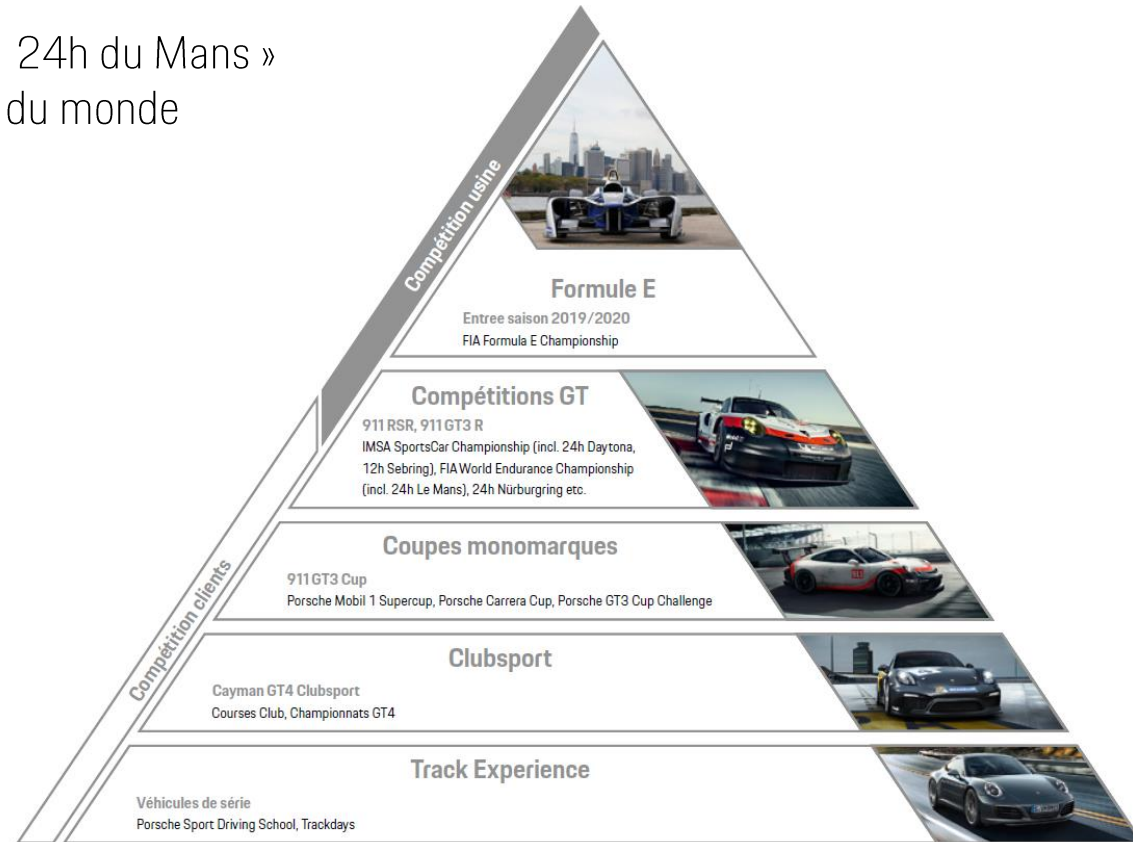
24h du Mans »
du monde

Compétition usine

Formule E
Entree saison 2019/2020
FIA Formula E Championship

Compétitions GT
911 RSR, 911 GT3 R
IMSA SportsCar Championship (incl. 24h Daytona, 12h Sebring), FIA World Endurance Championship (incl. 24h Le Mans), 24h Nürburgring etc.

Coupes monomarques
911 GT3 Cup
Porsche Mobil 1 Supercup, Porsche Carrera Cup, Porsche GT3 Cup Challenge

Compétition clients

Clubsport
Cayman GT4 Clubsport
Courses Club, Championnats GT4

Track Experience
Véhicules de série
Porsche Sport Driving School, Trackdays